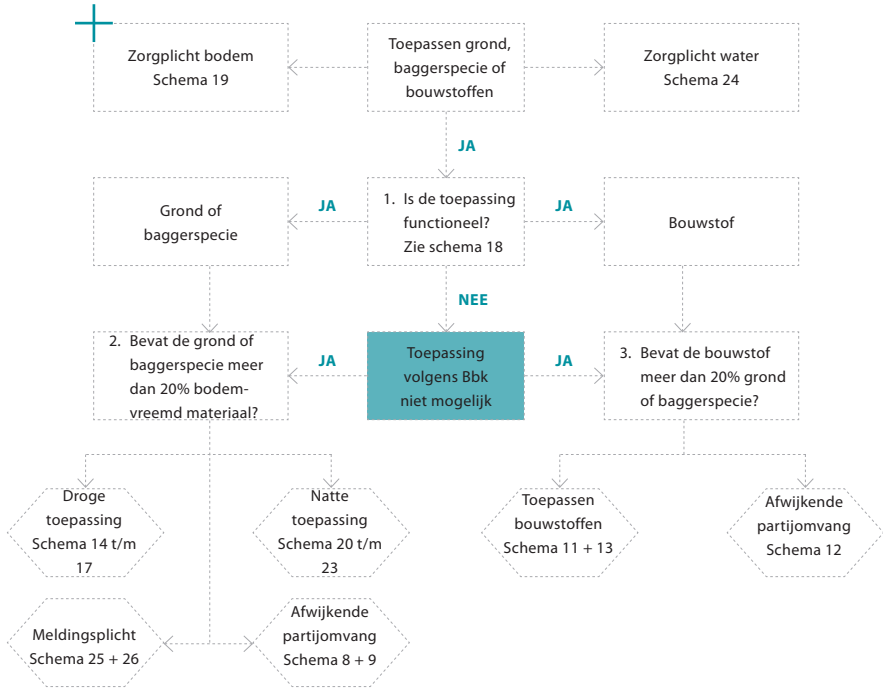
Zorgplicht bodem
Schema 19

Toepassen grond, baggerspecie of bouwstoffen

Zorgplicht water
Schema 24

JA

Grond of baggerspecie

JA

1. Is de toepassing functioneel? Zie schema 18

JA

Bouwstof

NEE

2. Bevat de grond of baggerspecie meer dan 20% bodemvreemd materiaal?

JA

Toepassing volgens Bbk niet mogelijk

JA

3. Bevat de bouwstof meer dan 20% grond of baggerspecie?

Droge toepassing
Schema 14 t/m 17

Natte toepassing
Schema 20 t/m 23

Toepassen bouwstoffen
Schema 11 + 13

Afwijkende partijomvang
Schema 12

Meldingsplicht
Schema 25 + 26

Afwijkende partijomvang
Schema 8 + 9